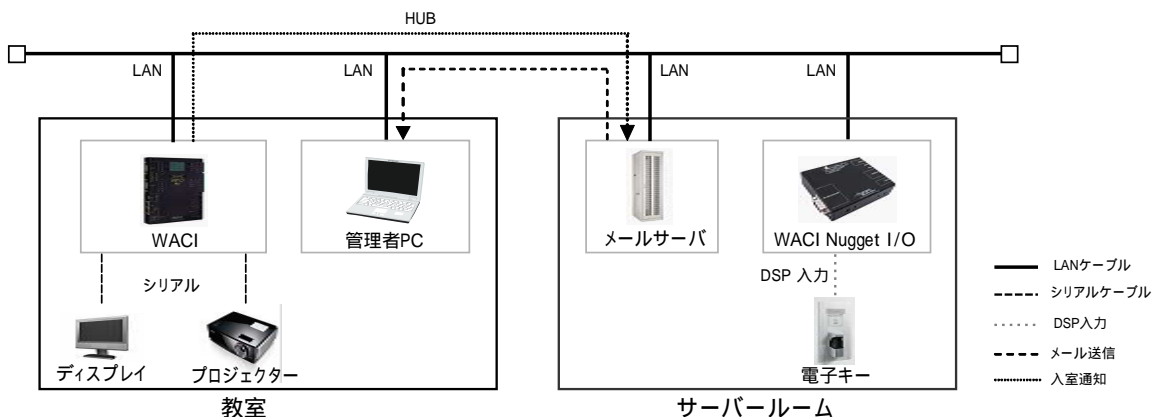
HUB

LAN
LAN
LAN
LAN

WACI
管理者PC
メールサーバ
WACI Nugget I/O

シリアル
DSP 入力

ディスプレイ
プロジェクター
電子キー

教室
サーバールーム

LANケーブル
シリアルケーブル
DSP入力
メール送信
入室通知